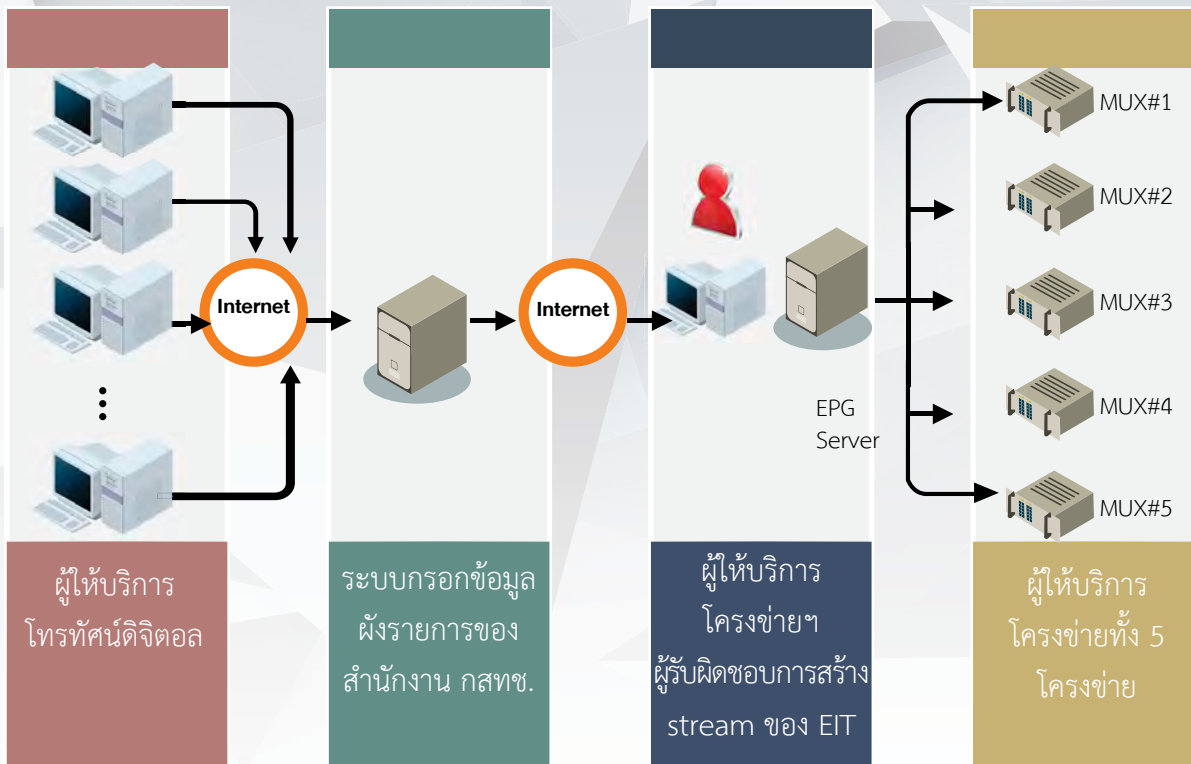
Internet

Internet

MUX#1

MUX#2

MUX#3

MUX#4

MUX#5

EPG Server

ผู้ให้บริการโทรทัศน์ดิจิตอล

ระบบกรอกข้อมูลผังรายการของสำนักงาน กสทช.

ผู้ให้บริการโครงข่ายฯ ผู้รับผิดชอบการสร้าง stream ของ EIT

ผู้ให้บริการโครงข่ายทั้ง 5 โครงข่าย